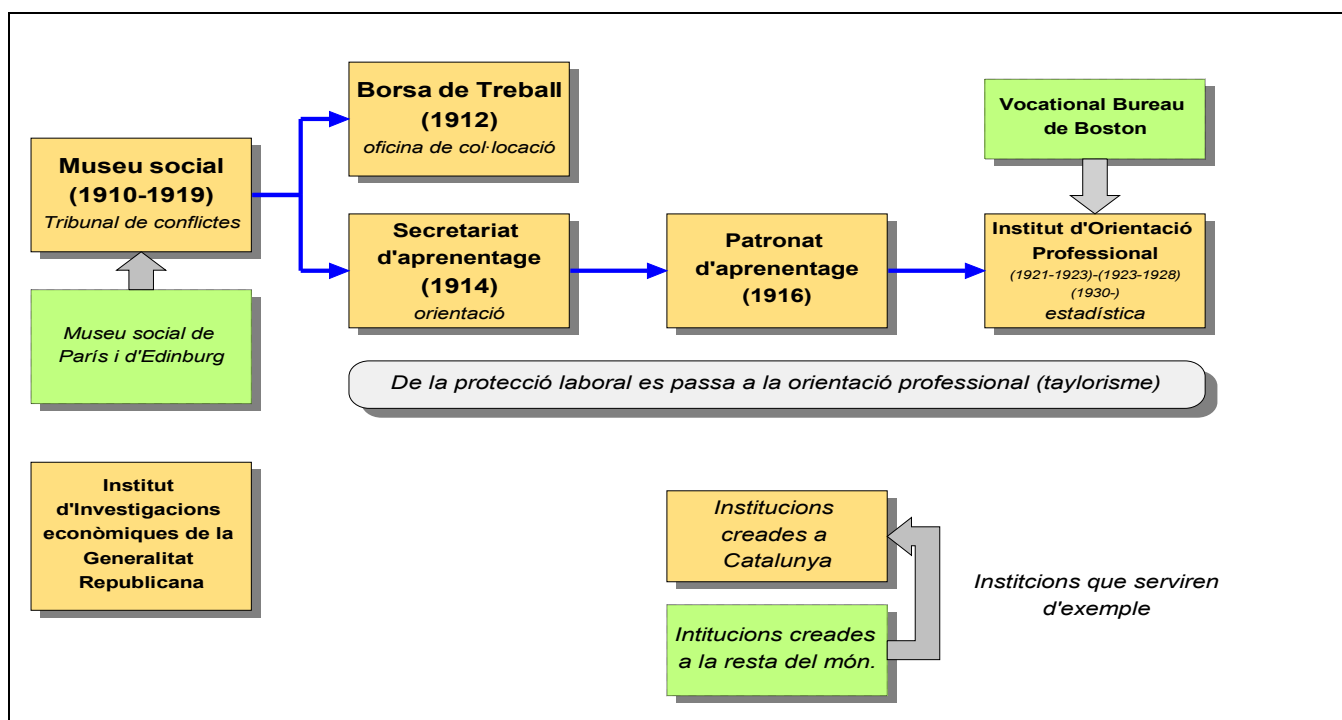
Museu social (1910-1919)
Tribunal de conflictes

Museu social de París i d'Edinburg

Borsa de Treball (1912)
oficina de col·locació

Secretariat d'aprenentage (1914)
orientació

Patronat d'aprenentage (1916)

Vocational Bureau de Boston

Institut d'Orientació Professional
(1921-1923)-(1923-1928) (1930-)
estadística

De la protecció laboral es passa a la orientació professional (taylorisme)

Institut d'Investigacions econòmiques de la Generalitat Republicana

Institucions creades a Catalunya

Intitucions creades a la resta del món.

Institcions que serviren d'exemple